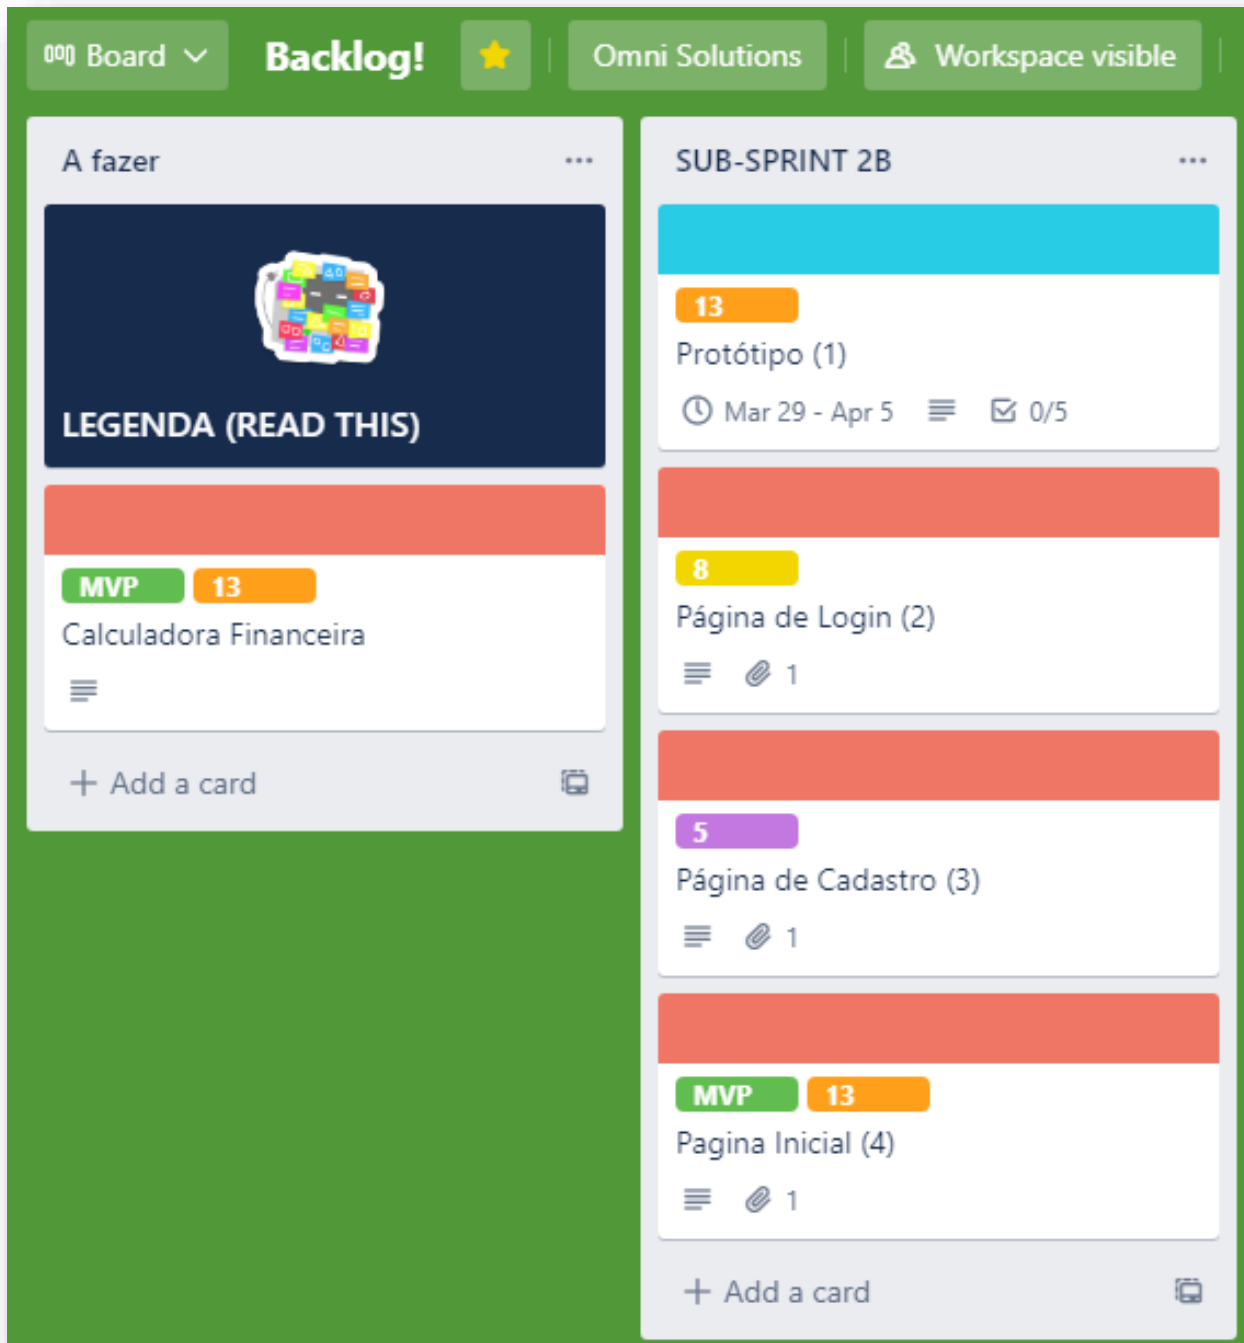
Board Backlog! Omni Solutions Workspace visible

A fazer ...

LEGENDA (READ THIS)

MVP 13
Calculadora Financeira

+ Add a card

SUB-SPRINT 2B ...

13
Protótipo (1)
Mar 29 - Apr 5 0/5

8
Página de Login (2)
1

5
Página de Cadastro (3)
1

MVP 13
Pagina Inicial (4)
1

+ Add a card